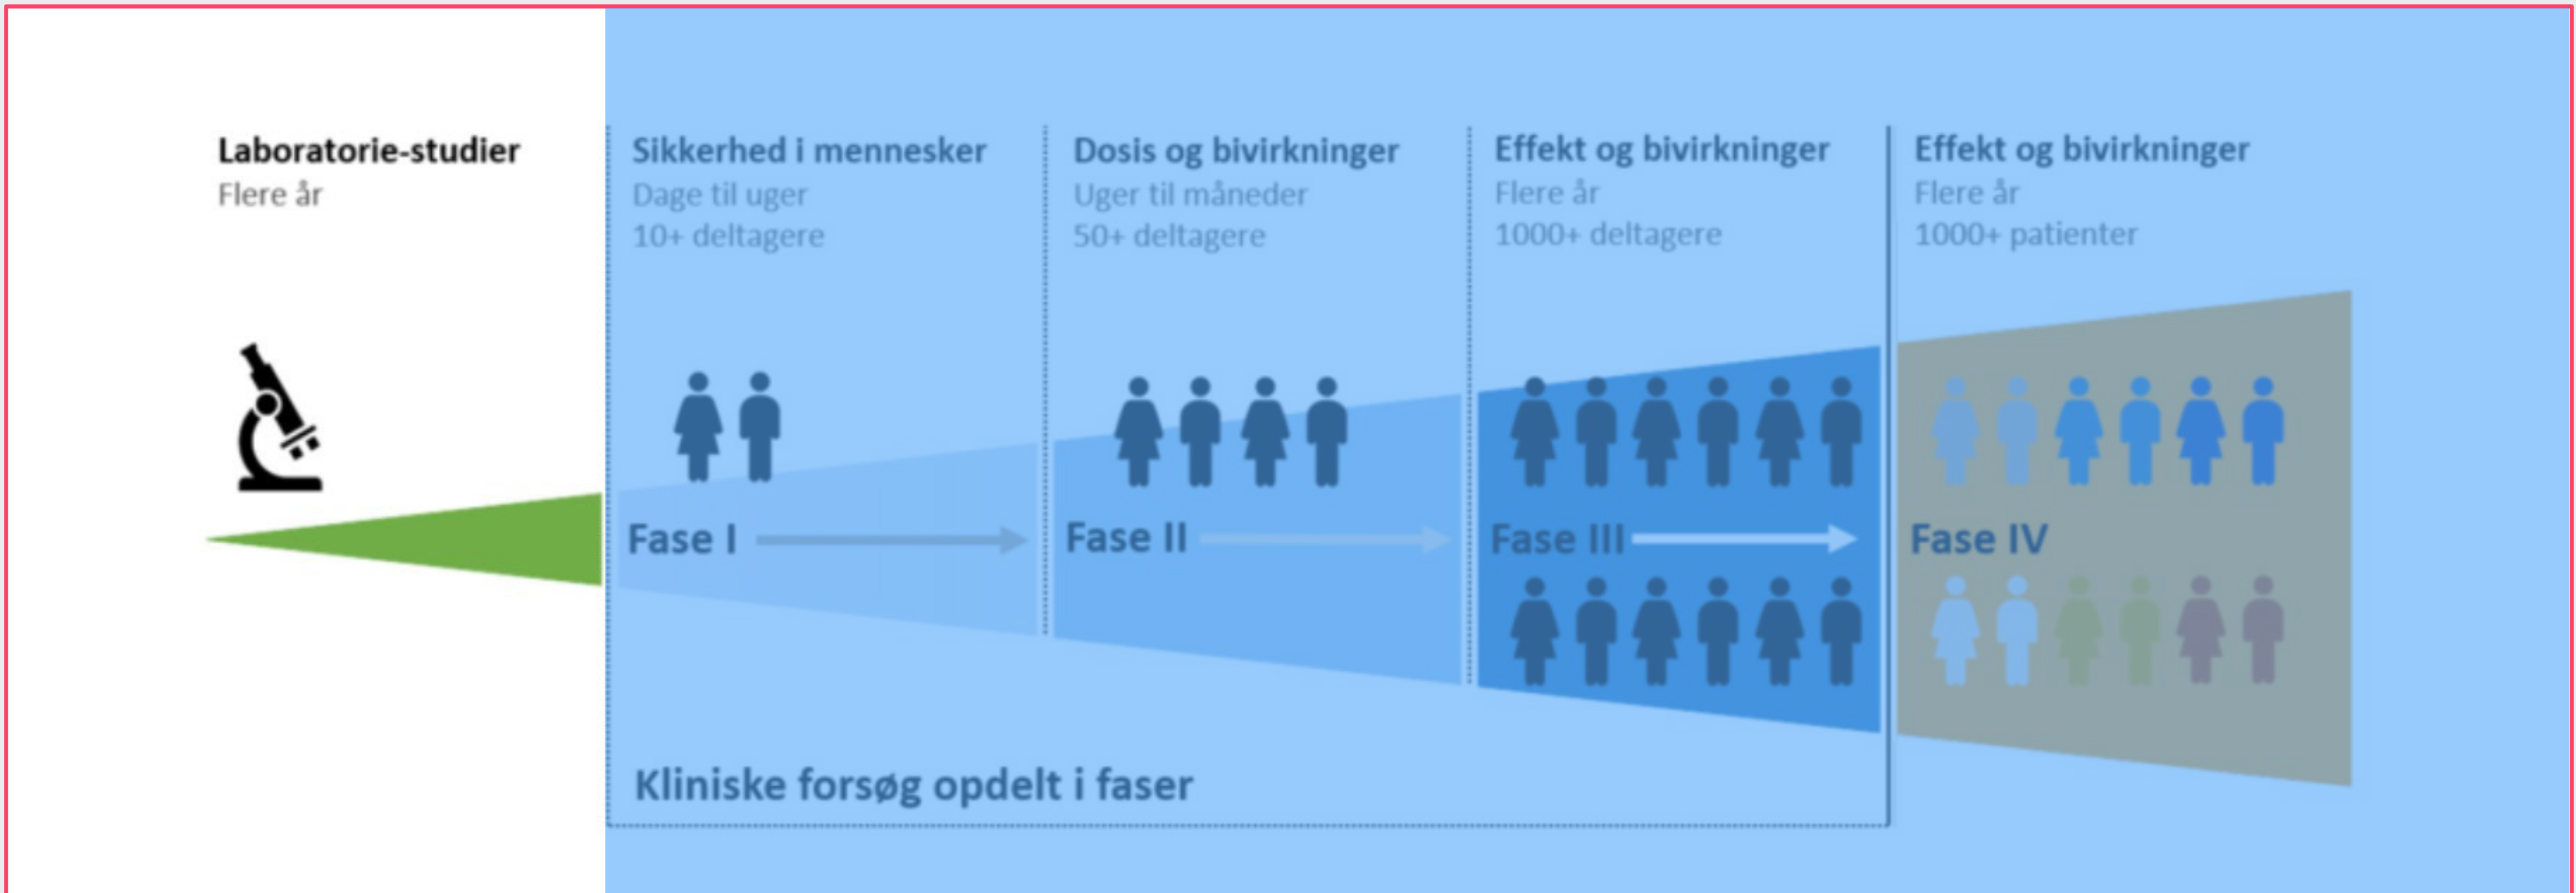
Laboratorie-studier
Flere år

Sikkerhed i mennesker
Dage til uger
10+ deltagere

Dosis og bivirkninger
Uger til måneder
50+ deltagere

Effekt og bivirkninger
Flere år
1000+ deltagere

Effekt og bivirkninger
Flere år
1000+ patienter

Fase I

Fase II

Fase III

Fase IV

Kliniske forsøg opdelt i faser